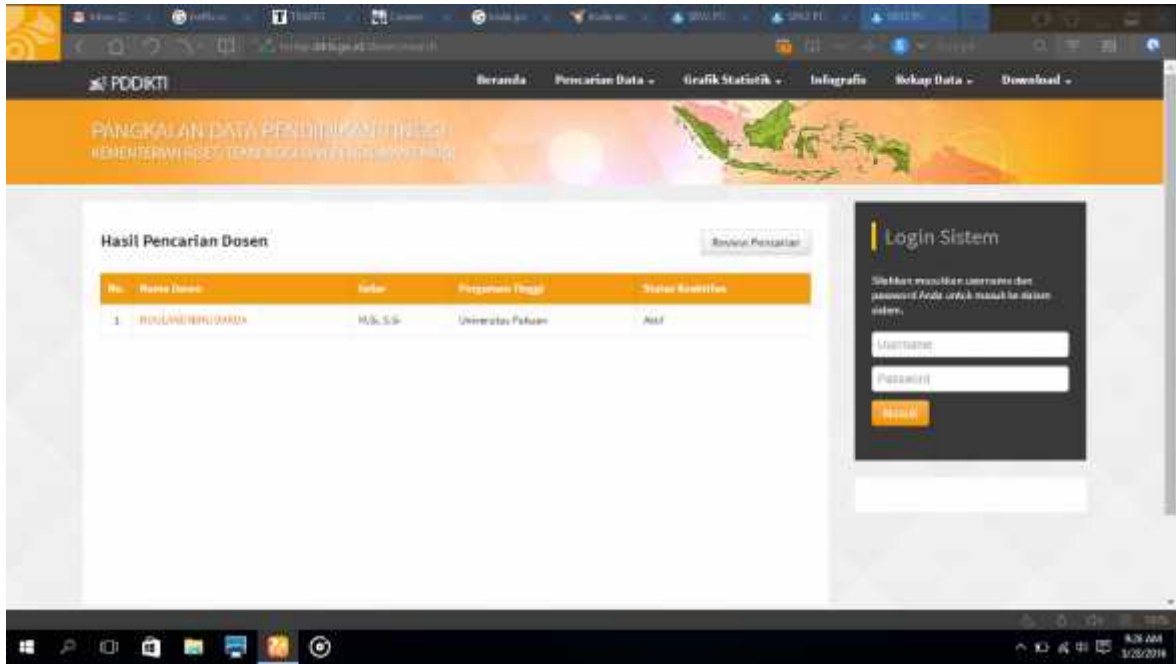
PDDIKTI

Beranda Pencarian Data Grafik Statistik Infografis Rekap Data Download

PANGKALAN DATA PENDIDIKAN TINGGI
KEMENTERIAN RISET, TEKNOLOGI DAN PENDIDIKAN TINGGI

Hasil Pencarian Dosen

Review Pencarian

| No. | Nama Dosen | Gelar | Perguruan Tinggi | Status Keaktifan |
|---|---|---|---|---|
| 1 | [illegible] | M.Si, S.Si | Universitas Pakuan | Aktif |

Login Sistem

Silahkan masukkan username dan password Anda untuk masuk ke dalam sistem.

Username

Password

Masuk

9:26 AM
3/28/2016